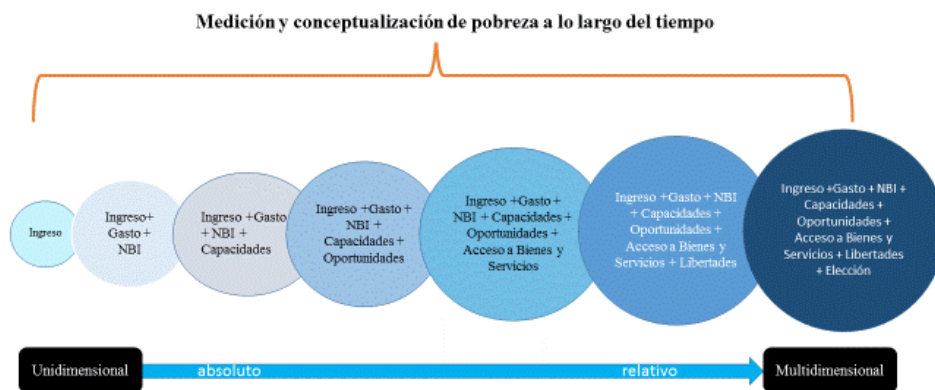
Medición y conceptualización de pobreza a lo largo del tiempo

Ingreso

Ingreso+ Gasto + NBI

Ingreso +Gasto + NBI + Capacidades

Ingreso +Gasto + NBI + Capacidades + Oportunidades

Ingreso +Gasto + NBI + Capacidades + Oportunidades + Acceso a Bienes y Servicios

Ingreso +Gasto + NBI + Capacidades + Oportunidades + Acceso a Bienes y Servicios + Libertades

Ingreso +Gasto + NBI + Capacidades + Oportunidades + Acceso a Bienes y Servicios + Libertades + Elección

Unidimensional

absoluto

relativo

Multidimensional